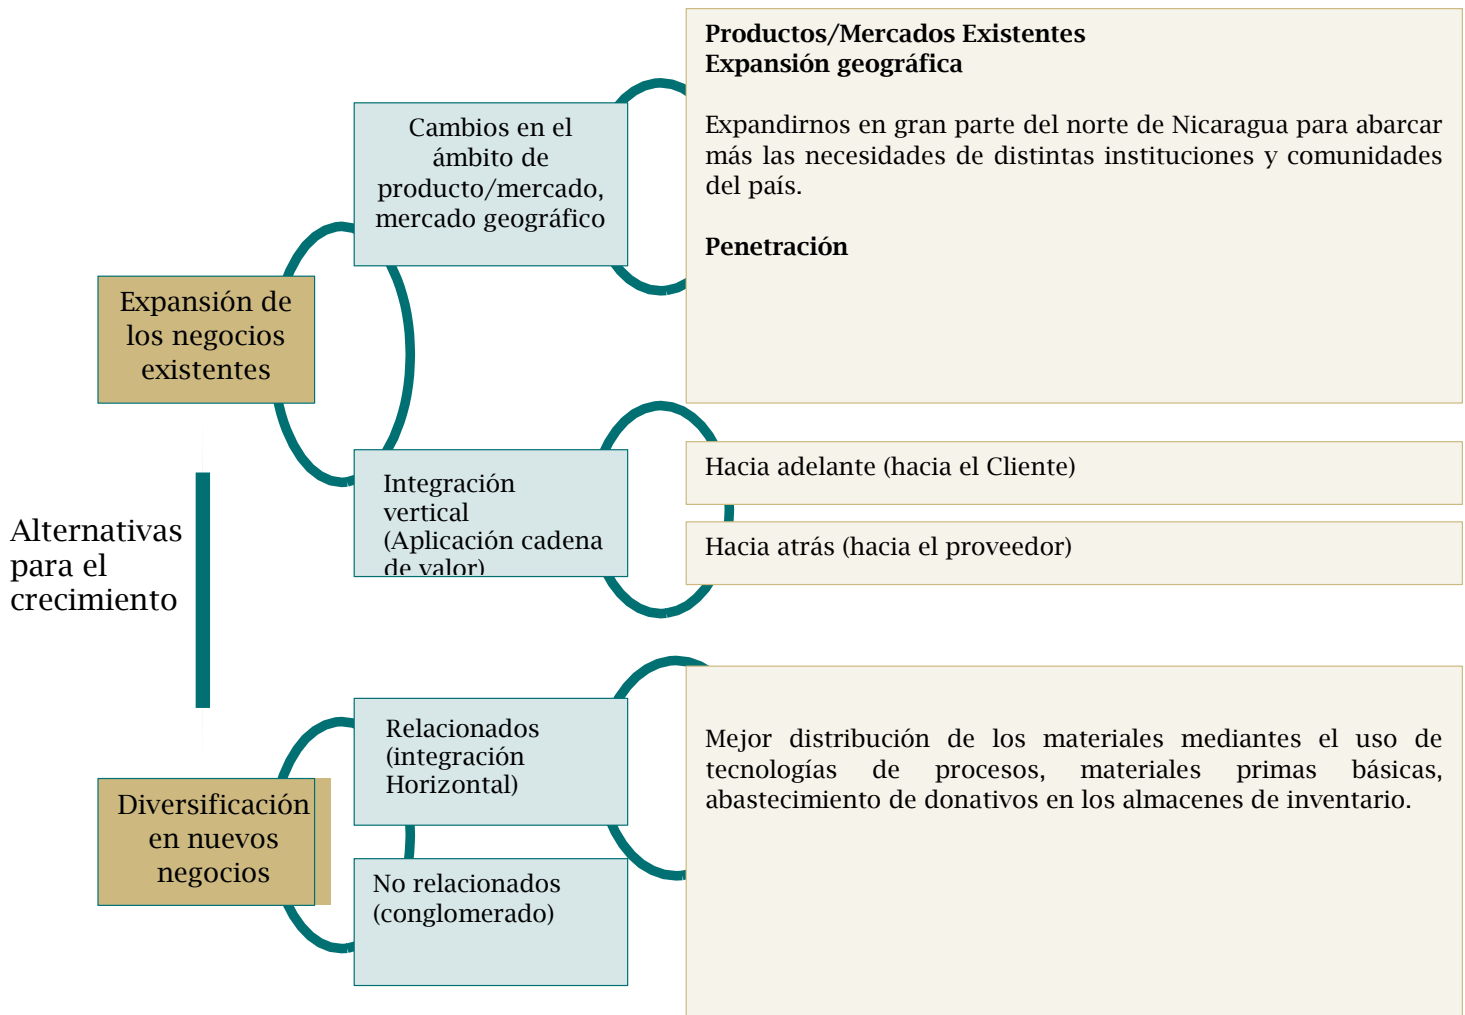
Alternativas para el crecimiento

Expansión de los negocios existentes

Cambios en el ámbito de producto/mercado, mercado geográfico

Productos/Mercados Existentes
Expansión geográfica

Expandirnos en gran parte del norte de Nicaragua para abarcar más las necesidades de distintas instituciones y comunidades del país.

Penetración

Integración vertical (Aplicación cadena de valor)

Hacia adelante (hacia el Cliente)

Hacia atrás (hacia el proveedor)

Diversificación en nuevos negocios

Relacionados (integración Horizontal)

No relacionados (conglomerado)

Mejor distribución de los materiales mediantes el uso de tecnologías de procesos, materiales primas básicas, abastecimiento de donativos en los almacenes de inventario.